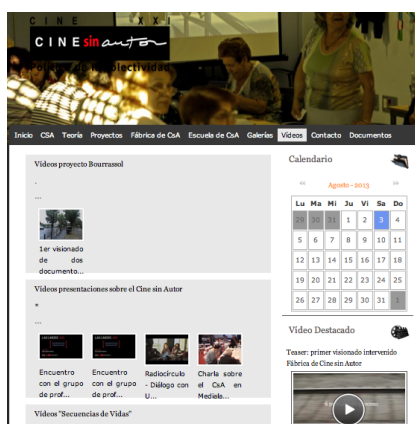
C I N E X X I

CINE sin autor

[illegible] de la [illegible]objectividad

Inicio CSA Teoría Proyectos Fábrica de CsA Escuela de CsA Galerías Videos Contacto Documentos

Videos proyecto Bourrassol

.

...

1er visionado de dos documento...

Videos presentaciones sobre el Cine sin Autor

*

...

Encuentro con el grupo de prof...

Encuentro con el grupo de prof...

Radiocírculo - Diálogo con U...

Charla sobre el CsA en Mediala...

Videos "Secuencias de Vidas"

Calendario

« Agosto - 2013 »

| Lu | Ma | Mi | Ju | Vi | Sa | Do |
|---|---|---|---|---|---|---|
| 29 | 30 | 31 | 1 | 2 | 3 | 4 |
| 5 | 6 | 7 | 8 | 9 | 10 | 11 |
| 12 | 13 | 14 | 15 | 16 | 17 | 18 |
| 19 | 20 | 21 | 22 | 23 | 24 | 25 |
| 26 | 27 | 28 | 29 | 30 | 31 | 1 |

Video Destacado

Teaser: primer visionado intervenido Fábrica de Cine sin Autor